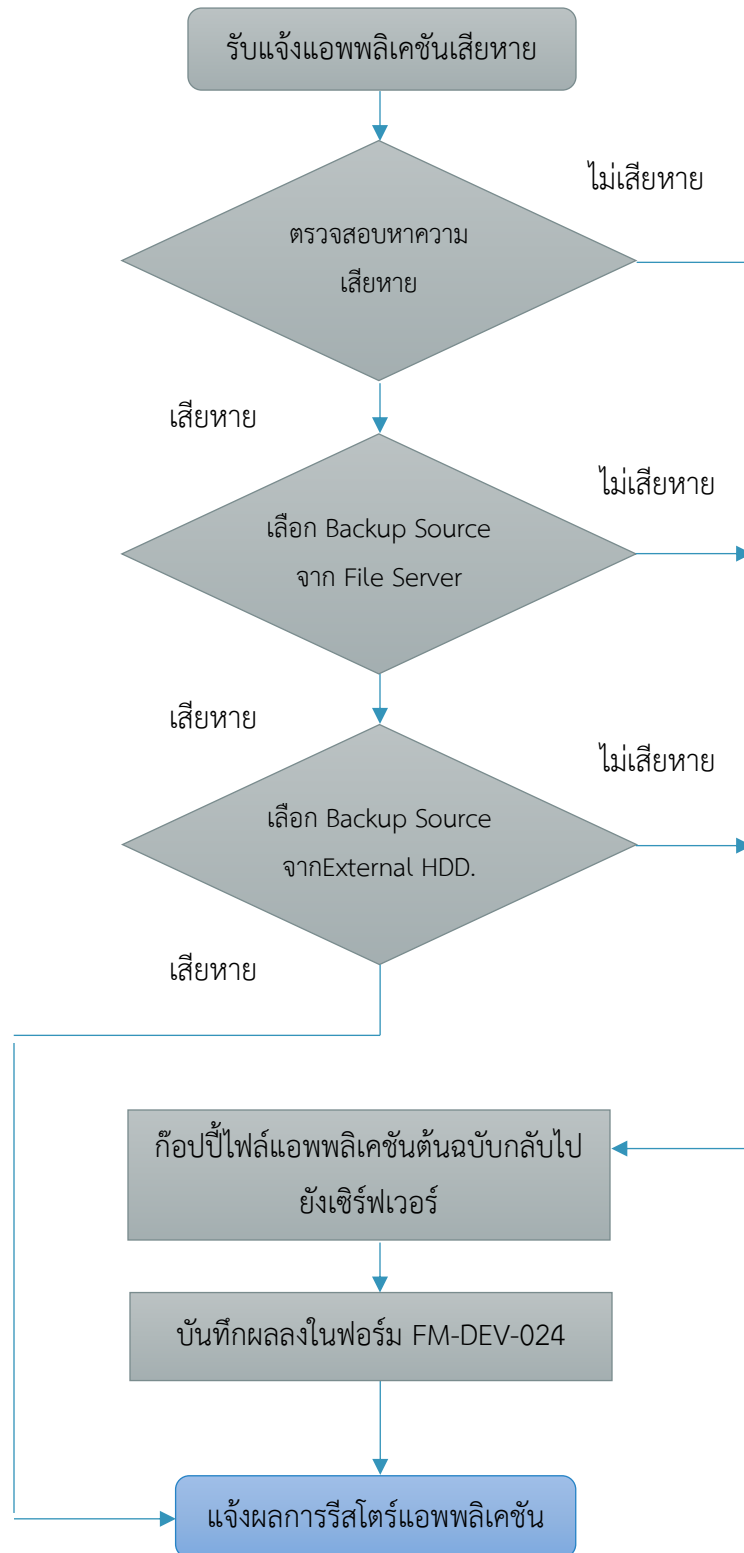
รับแจ้งแอพพลิเคชันเสียหาย

ไม่เสียหาย

ตรวจสอบหาความเสียหาย

เสียหาย

ไม่เสียหาย

เลือก Backup Source จาก File Server

เสียหาย

ไม่เสียหาย

เลือก Backup Source จากExternal HDD.

เสียหาย

ก๊อปปี้ไฟล์แอพพลิเคชันต้นฉบับกลับไปยังเซิร์ฟเวอร์

บันทึกผลลงในฟอร์ม FM-DEV-024

แจ้งผลการรีสโตร์แอพพลิเคชัน